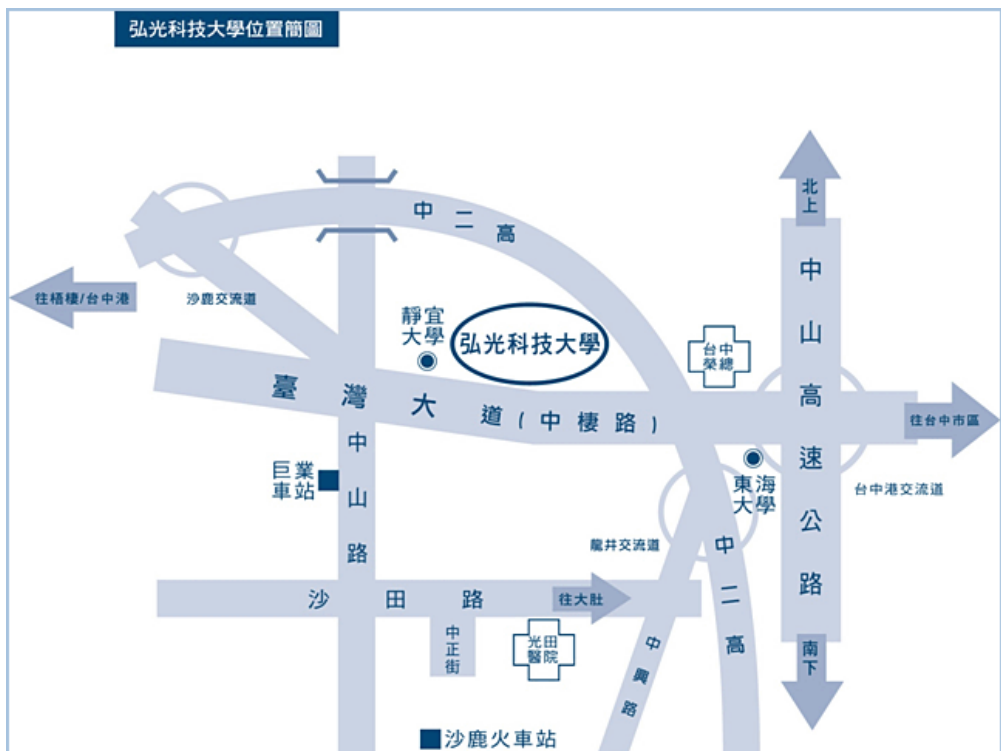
弘光科技大學位置簡圖

中二高

北上

中山高速公路

往梧棲/台中港

沙鹿交流道

靜宜大學

弘光科技大學

台中榮總

臺灣大道(中棲路)

往台中市區

中山路

巨業車站

東海大學

台中港交流道

龍井交流道

中二高

沙田路

往大肚

中正街

光田醫院

中興路

南下

沙鹿火車站